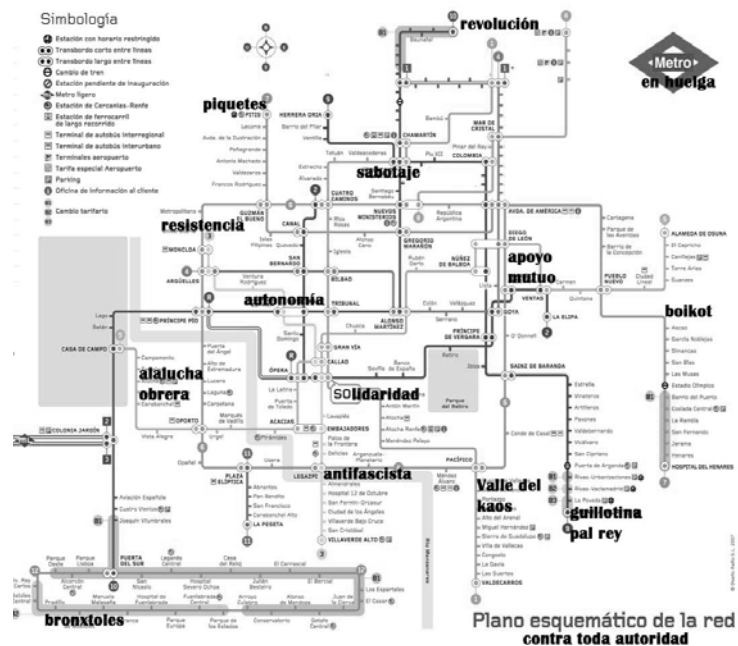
Simbología
Estación con horario restringido
Transbordo corto entre líneas
Transbordo largo entre líneas
Cambio de tren
Estación pendiente de inauguración
Metro ligero
Estación de Cercanías-Renfe
Estación de ferrocarril de largo recorrido
Terminal de autobús interregional
Terminal de autobús interurbano
Terminales aeropuerto
Tarifa especial Aeropuerto
Parking
Oficina de información al cliente
Cambio tarifario

revolución

Metro
en huelga

piquetes
HERRERA ORIA
Barrio del Pilar
Ventilla
Lacoma
Avda. de la Ilustración
Peñagrande
Antonio Machado
Valdezarza
Francos Rodríguez
Tetuán
Valdeacederas
CHAMARTÍN
Bambú
Pinar del Rey
PLAZA DE CASTILLA
MAR DE CRISTAL
Pío XII
COLOMBIA
Estrecho
Alvarado
sabotaje
CUATRO CAMINOS
Santiago Bernabéu
Metropolitano
GUZMÁN EL BUENO
resistencia
Islas Filipinas
CANAL
Ríos Rosas
NUEVOS MINISTERIOS
República Argentina
AVDA. DE AMÉRICA
Cartagena
Parque de las Avenidas
Barrio de la Concepción
ALAMEDA DE OSUNA
El Capricho
Canillejas
Torre Arias
Suanzes
MONCLOA
Quevedo
SAN BERNARDO
Iglesia
Alonso Cano
GREGORIO MARAÑÓN
Rubén Darío
NÚÑEZ DE BALBOA
DIEGO DE LEÓN
apoyo mutuo
PUEBLO NUEVO
Ciudad Lineal
ARGÜELLES
Ventura Rodríguez
BILBAO
Lista
Carmen
Quintana
VENTAS
autonomía
TRIBUNAL
ALONSO MARTÍNEZ
Colón
Velázquez
GOYA
EL CARMEN
LA ELIPA
boikot
PRÍNCIPE PÍO
Chueca
Serrano
PRÍNCIPE DE VERGARA
Lago
Batán
Santo Domingo
GRAN VÍA
Retiro
O'Donnell
Ibiza
CASA DE CAMPO
Puerta del Ángel
CALLADO
SOL
Sevilla
Banco de España
SÁINZ DE BARANDA
Ascao
García Noblejas
Simancas
San Blas
Las Musas
Estadio Olímpico
Barrio del Puerto
Coslada Central
La Rambla
San Fernando
Jarama
Henares
HOSPITAL DEL HENARES
Campamento
Alto de Extremadura
alalucha obrera
Lucero
Laguna
Carabanchel
Empalme
Aluche
Eugenia de Montijo
Carpetana
OPORTO
ÓPERA
La Latina
Puerta de Toledo
solidaridad
Lavapiés
Antón Martín
Atocha Renfe
Atocha
Menéndez Pelayo
Parque del Retiro
Estrella
Vinateros
Artilleros
Pavones
Valdebernardo
Vicálvaro
San Cipriano
Puerta de Arganda
Rivas Urbanizaciones
Rivas Vaciamadrid
La Poveda
Arganda del Rey
COLONIA JARDÍN
Vista Alegre
Urgel
Marqués de Vadillo
ACACIAS
EMBAJADORES
Palos de la Frontera
Delicias
Pirámides
Conde de Casal
Pacífico
Valle del kaos
guillotina pal rey
Puente de Vallecas
Nueva Numancia
Portazgo
Buenos Aires
Alto del Arenal
Miguel Hernández
Sierra de Guadalupe
Villa de Vallecas
Congosto
La Gavia
Las Suertes
VALDECARROS
Oporto
PLAZA ELÍPTICA
Usera
LEGAZPI
antifascista
Arganzuela-Planetario
Méndez Álvaro
Almendrales
Hospital 12 de Octubre
San Fermín-Orcasur
Ciudad de los Ángeles
Villaverde Bajo Cruce
San Cristóbal
VILLAVERDE ALTO
Río Manzanares
Abrantes
Pan Bendito
San Francisco
Carabanchel Alto
LA PESETA
Aviación Española
Cuatro Vientos
Joaquín Vilumbrales
Parque Oeste
Universidad Rey Juan Carlos
Móstoles Central
Pradillo
Hospital de Móstoles
Manuela Malasaña
Parque Lisboa
Alcorcón Central
PUERTA DEL SUR
San Nicasio
Hospital de Fuenlabrada
Leganés Central
Hospital Severo Ochoa
Casa del Reloj
Julián Besteiro
El Carrascal
El Bercial
Los Espartales
El Casar
Parque Europa
Fuenlabrada Central
Parque de los Estados
Arroyo Culebro
Conservatorio
Alonso de Mendoza
Getafe Central
Juan de la Cierva
bronxtoles
Plano esquemático de la red
contra toda autoridad
© Diseño Rafa S.L. 2007